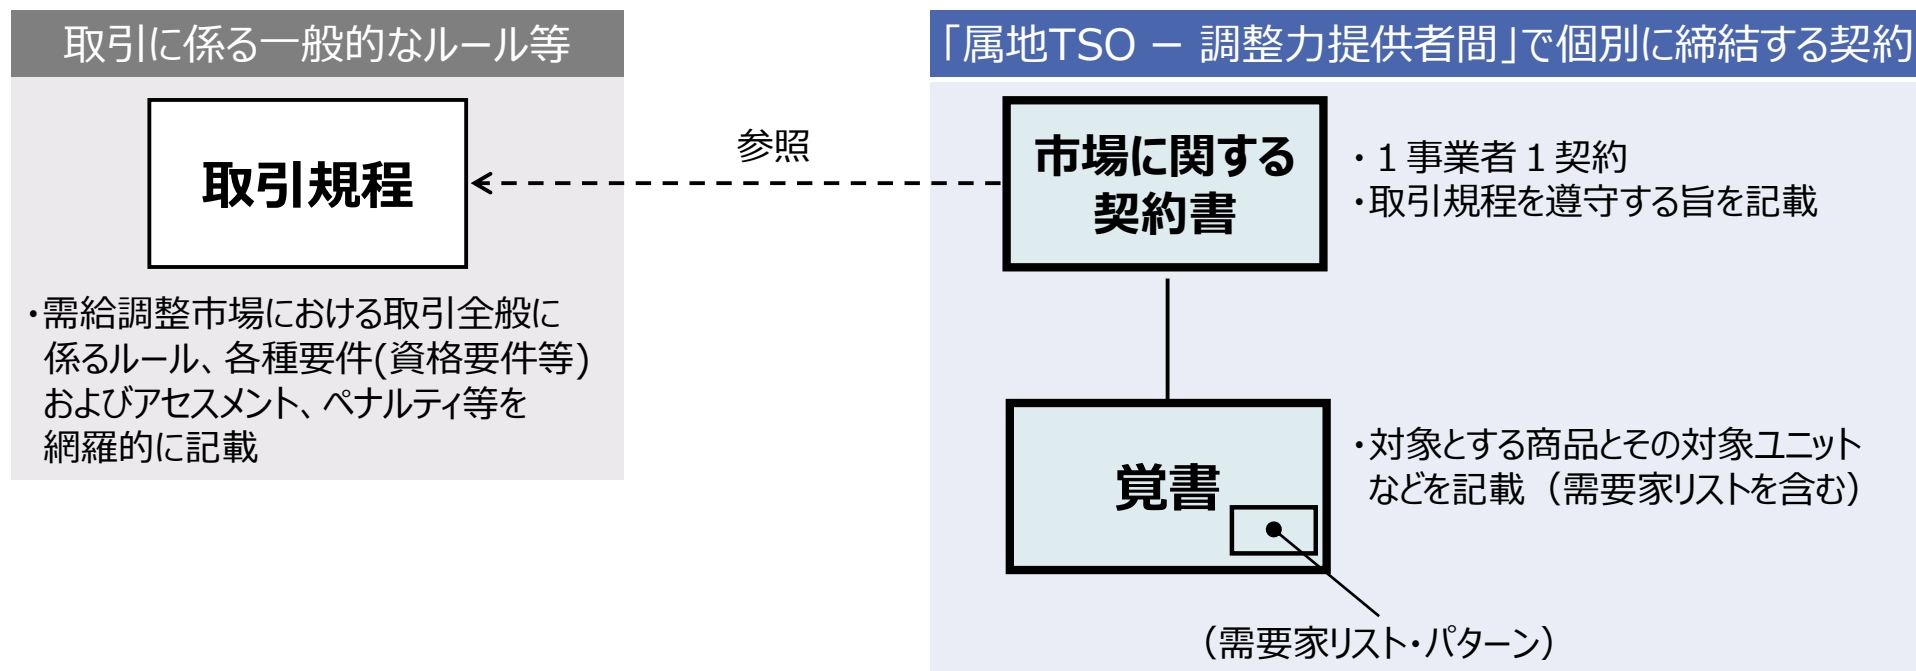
取引に係る一般的なルール等

取引規程

・需給調整市場における取引全般に係るルール、各種要件(資格要件等)およびアセスメント、ペナルティ等を網羅的に記載

参照

「属地TSO － 調整力提供者間」で個別に締結する契約

市場に関する契約書

・１事業者１契約
・取引規程を遵守する旨を記載

覚書

・対象とする商品とその対象ユニットなどを記載（需要家リストを含む）

（需要家リスト・パターン）